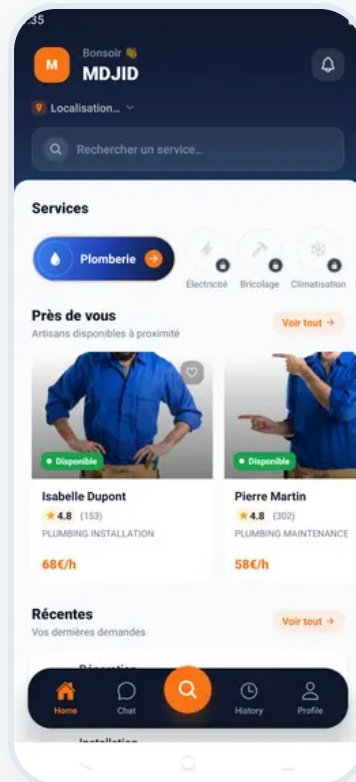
35

M

Bonsoir 👋
MDJID

Localisation...

Rechercher un service...

Services

Plomberie

Électricité Bricolage Climatisation

Près de vous
Artisans disponibles à proximité

Voir tout →

Disponible

Disponible

Isabelle Dupont
★ 4.8 (153)
PLUMBING INSTALLATION
68€/h

Pierre Martin
★ 4.8 (302)
PLUMBING MAINTENANCE
58€/h

Récentes
Vos dernières demandes

Voir tout →

Réparation

Installation

Home
Chat
History
Profile